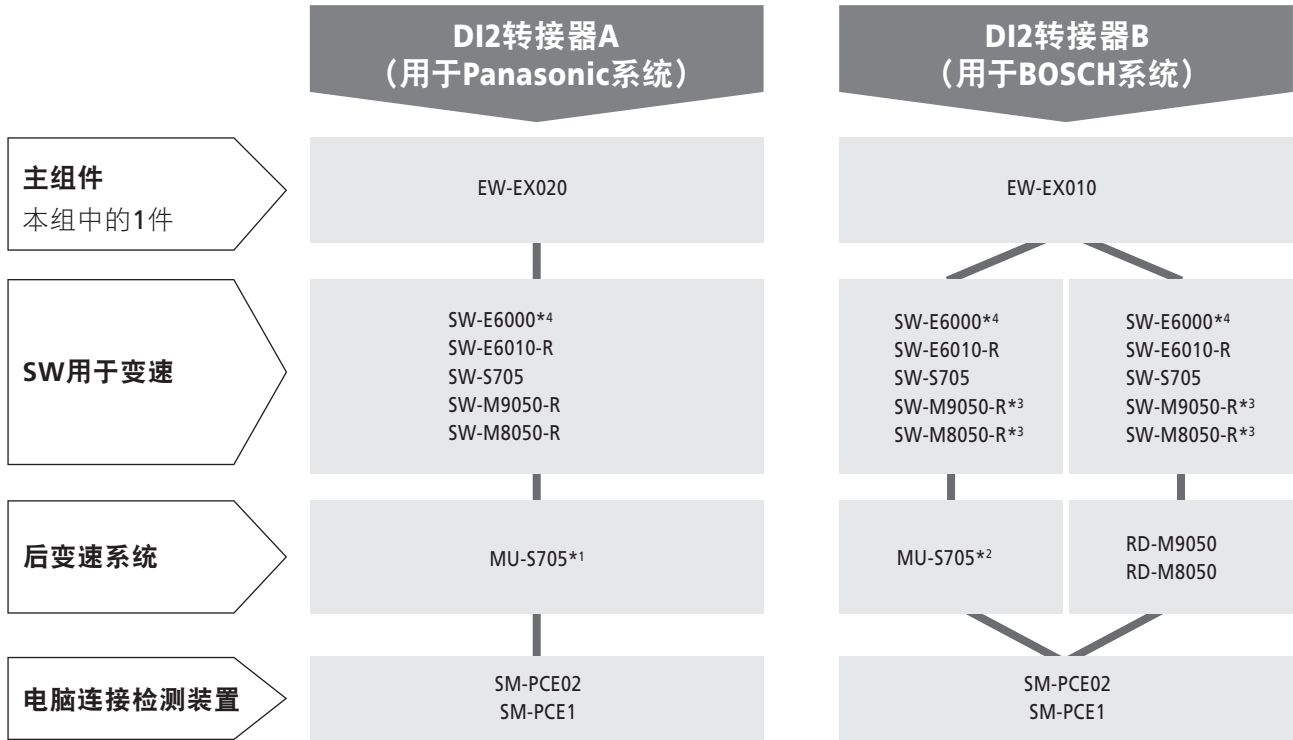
DI2转接器A（用于Panasonic系统）

DI2转接器B（用于BOSCH系统）

主组件
本组中的1件

EW-EX020

EW-EX010

SW用于变速

SW-E6000*4
SW-E6010-R
SW-S705
SW-M9050-R
SW-M8050-R

SW-E6000*4
SW-E6010-R
SW-S705
SW-M9050-R*3
SW-M8050-R*3

SW-E6000*4
SW-E6010-R
SW-S705
SW-M9050-R*3
SW-M8050-R*3

后变速系统

MU-S705*1

MU-S705*2

RD-M9050
RD-M8050

电脑连接检测装置

SM-PCE02
SM-PCE1

SM-PCE02
SM-PCE1